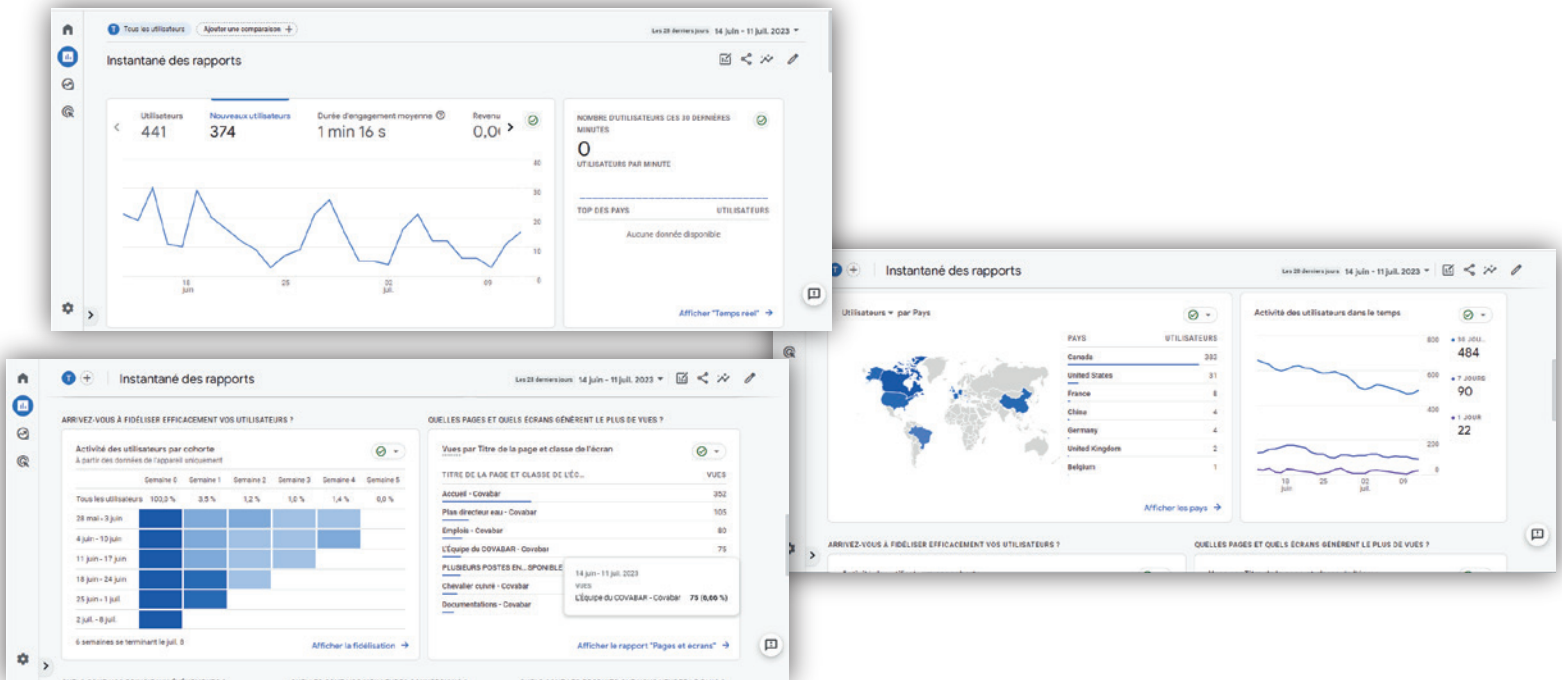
T Tous les utilisateurs Ajouter une comparaison +

Les 28 derniers jours 14 juin - 11 juil. 2023 ▾

Instantané des rapports

Utilisateurs 441

Nouveaux utilisateurs 374

Durée d'engagement moyenne 1 min 16 s

Revenu 0,0

40
30
20
10
0

18 juin
25
02 juil.
09

NOMBRE D'UTILISATEURS CES 30 DERNIÈRES MINUTES

0

UTILISATEURS PAR MINUTE

TOP DES PAYS UTILISATEURS

Aucune donnée disponible

Afficher "Temps réel" →

Instantané des rapports

Les 28 derniers jours 14 juin - 11 juil. 2023 ▾

Utilisateurs ▾ par Pays

| PAYS | UTILISATEURS |
|---|---|
| Canada | 392 |
| United States | 31 |
| France | 8 |
| China | 4 |
| Germany | 4 |
| United Kingdom | 2 |
| Belgium | 1 |

Afficher les pays →

Activité des utilisateurs dans le temps

800
600
400
200
0

• 30 JOU... 484
• 7 JOURS 90
• 1 JOUR 22

18 juin
25
02 juil.
09

ARRIVEZ-VOUS À FIDÉLISER EFFICACEMENT VOS UTILISATEURS ?

QUELLES PAGES ET QUELS ÉCRANS GÉNÈRENT LE PLUS DE VUES ?

T Instantané des rapports

Les 28 derniers jours 14 juin - 11 juil. 2023 ▾

ARRIVEZ-VOUS À FIDÉLISER EFFICACEMENT VOS UTILISATEURS ?

Activité des utilisateurs par cohorte
À partir des données de l'appareil uniquement

| | Semaine 0 | Semaine 1 | Semaine 2 | Semaine 3 | Semaine 4 | Semaine 5 |
|---|---|---|---|---|---|---|
| Tous les utilisateurs | 100,0 % | 3,5 % | 1,2 % | 1,0 % | 1,4 % | 0,0 % |
| 28 mai - 3 juin | | | | | | |
| 4 juin - 10 juin | | | | | | |
| 11 juin - 17 juin | | | | | | |
| 18 juin - 24 juin | | | | | | |
| 25 juin - 1 juil. | | | | | | |
| 2 juil. - 8 juil. | | | | | | |

6 semaines se terminant le juil. 8

Afficher la fidélisation →

QUELLES PAGES ET QUELS ÉCRANS GÉNÈRENT LE PLUS DE VUES ?

Vues par Titre de la page et classe de l'écran

| TITRE DE LA PAGE ET CLASSE DE L'ÉC... | VUES |
|---|---|
| Accueil - Covabar | 352 |
| Plan directeur eau - Covabar | 105 |
| Emplois - Covabar | 80 |
| L'Équipe du COVABAR - Covabar | 75 |
| PLUSIEURS POSTES EN... SPONIBLE | |
| Chevalier cuivré - Covabar | |
| Documentations - Covabar | |

14 juin - 11 juil. 2023
VUES
L'Équipe du COVABAR - Covabar 75 (6,00 %)

Afficher le rapport "Pages et écrans" →